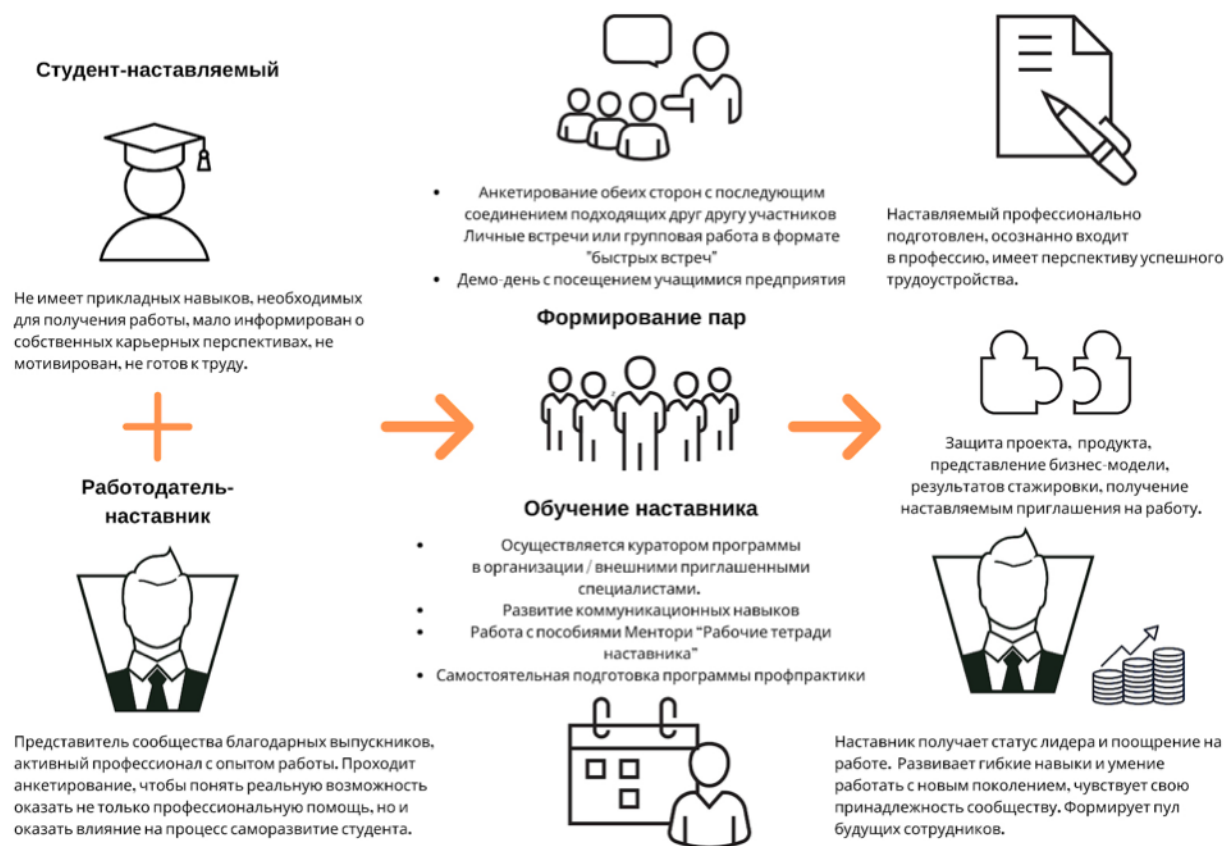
Студент-наставляемый

Не имеет прикладных навыков, необходимых для получения работы, мало информирован о собственных карьерных перспективах, не мотивирован, не готов к труду.

Работодатель-наставник

Представитель сообщества благодарных выпускников, активный профессионал с опытом работы. Проходит анкетирование, чтобы понять реальную возможность оказать не только профессиональную помощь, но и оказать влияние на процесс саморазвитие студента.

- Анкетирование обеих сторон с последующим соединением подходящих друг другу участников Личные встречи или групповая работа в формате "быстрых встреч"
- Демо-день с посещением учащимися предприятия

Формирование пар

Обучение наставника

- Осуществляется куратором программы в организации / внешними приглашенными специалистами.
- Развитие коммуникационных навыков
- Работа с пособиями Ментори "Рабочие тетради наставника"
- Самостоятельная подготовка программы профпрактики

Наставляемый профессионально подготовлен, осознанно входит в профессию, имеет перспективу успешного трудоустройства.

Защита проекта, продукта, представление бизнес-модели, результатов стажировки, получение наставляемым приглашения на работу.

Наставник получает статус лидера и поощрение на работе. Развивает гибкие навыки и умение работать с новым поколением, чувствует свою принадлежность сообществу. Формирует пул будущих сотрудников.